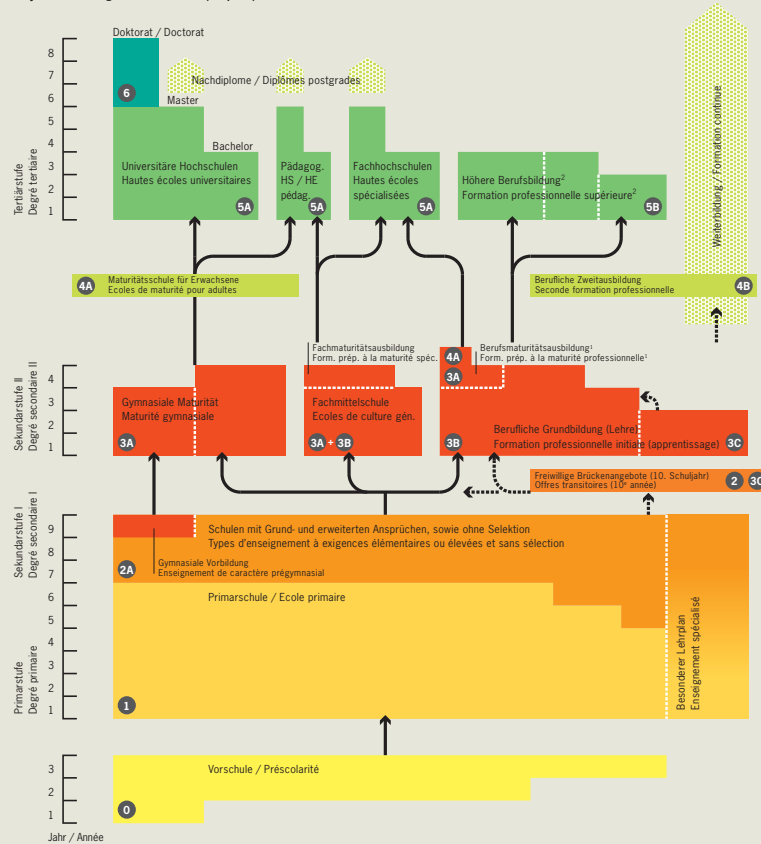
Doktorat / Doctorat

Nachdiplome / Diplômes postgrades

Master

Bachelor

6

Universitäre Hochschulen
Hautes écoles universitaires
5A

Pädagog. HS / HE pédag.
5A

Fachhochschulen
Hautes écoles spécialisées
5A

Höhere Berufsbildung$^2$
Formation professionnelle supérieure$^2$
5B

Weiterbildung / Formation continue

Tertiärstufe
Degré tertiaire

8
7
6
5
4
3
2
1

4A
Maturitätsschule für Erwachsene
Ecoles de maturité pour adultes

Berufliche Zweitausbildung
Seconde formation professionnelle
4B

Fachmaturitätsausbildung
Form. prép. à la maturité spéc.

4A
Berufsmaturitätsausbildung$^1$
Form. prép. à la maturité professionnelle$^1$
3A

Sekundarstufe II
Degré secondaire II

4
3
2
1

Gymnasiale Maturität
Maturité gymnasiale
3A

Fachmittelschule
Ecoles de culture gén.
3A + 3B

Berufliche Grundbildung (Lehre)
Formation professionnelle initiale (apprentissage)
3B
3C

Freiwillige Brückenangebote (10. Schuljahr)
Offres transitoires (10$^e$ année)
2 3C

Sekundarstufe I
Degré secondaire I

9
8
7

Schulen mit Grund- und erweiterten Ansprüchen, sowie ohne Selektion
Types d'enseignement à exigences élémentaires ou élevées et sans sélection

2A
Gymnasiale Vorbildung
Enseignement de caractère prégymnasial

Primarstufe
Degré primaire

6
5
4
3
2
1

Primarschule / Ecole primaire

1

Besonderer Lehrplan
Enseignement spécialisé

3
2
1

Vorschule / Préscolarité

0

Jahr / Année